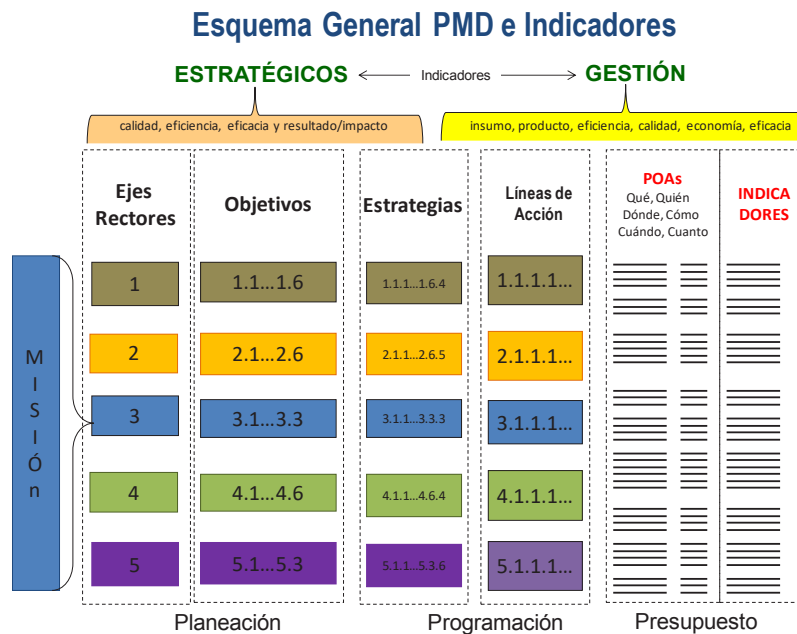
Esquema General PMD e Indicadores

ESTRATÉGICOS ← Indicadores → GESTIÓN

calidad, eficiencia, eficacia y resultado/impacto

insumo, producto, eficiencia, calidad, economía, eficacia

Ejes Rectores

Objetivos

Estrategias

Líneas de Acción

POAs
Qué, Quién
Dónde, Cómo
Cuándo, Cuanto

INDICA DORES

M I S I Ó n

1
1.1…1.6
1.1.1…1.6.4
1.1.1.1…

2
2.1…2.6
2.1.1…2.6.5
2.1.1.1…

3
3.1…3.3
3.1.1…3.3.3
3.1.1.1…

4
4.1…4.6
4.1.1…4.6.4
4.1.1.1…

5
5.1…5.3
5.1.1…5.3.6
5.1.1.1…

Planeación

Programación

Presupuesto